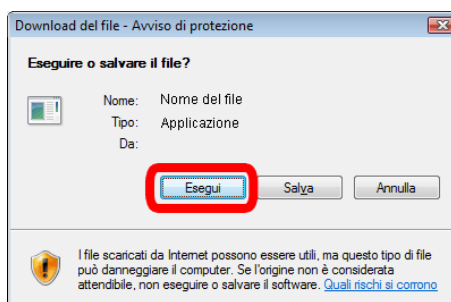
Download del file - Avviso di protezione

Eseguire o salvare il file?

Nome: Nome del file
Tipo: Applicazione
Da:

Esegui Salva Annulla

I file scaricati da Internet possono essere utili, ma questo tipo di file può danneggiare il computer. Se l'origine non è considerata attendibile, non eseguire o salvare il software. Quali rischi si corrono